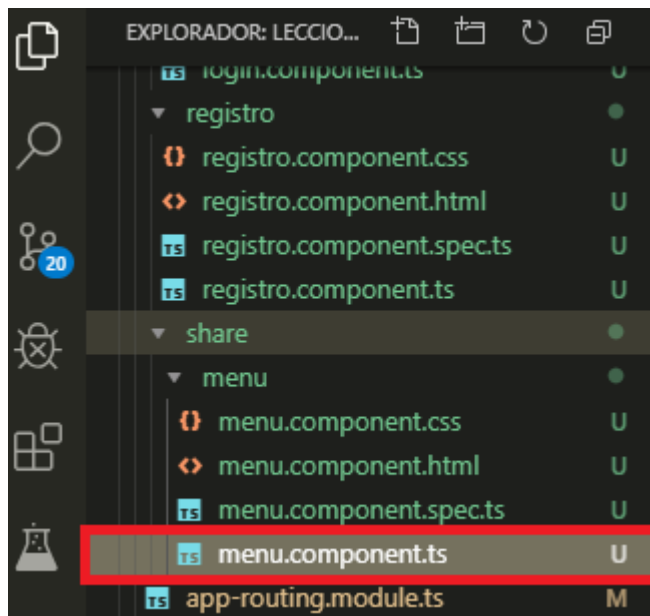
EXPLORADOR: LECCIO...

20

TS login.component.ts U
registro
{} registro.component.css U
<> registro.component.html U
TS registro.component.spec.ts U
TS registro.component.ts U
share
menu
{} menu.component.css U
<> menu.component.html U
TS menu.component.spec.ts U
TS menu.component.ts U
TS app-routing.module.ts M